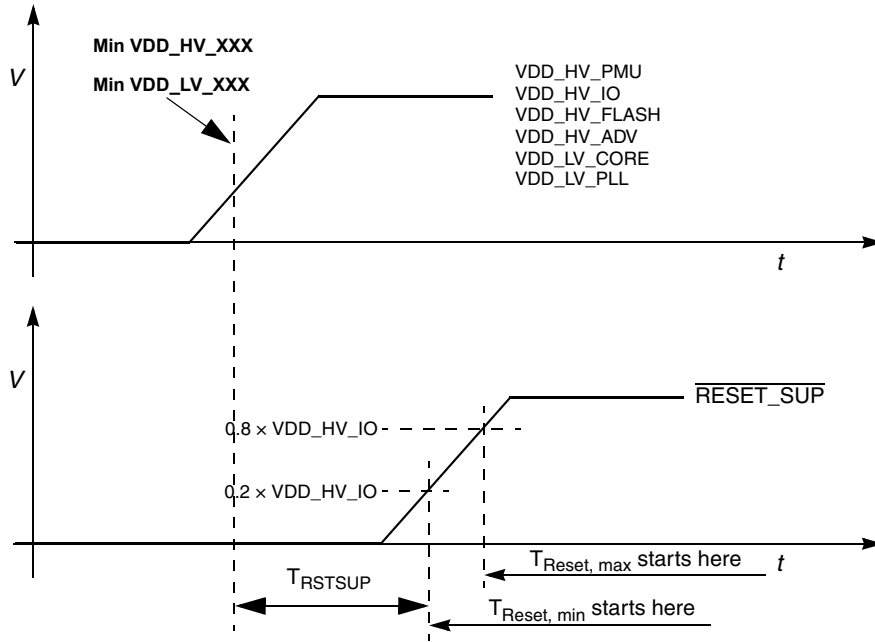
Min VDD_HV_XXX

V

Min VDD_LV_XXX

VDD_HV_PMU
VDD_HV_IO
VDD_HV_FLASH
VDD_HV_ADV
VDD_LV_CORE
VDD_LV_PLL

t

V

$\overline{\text{RESET\_SUP}}$

0.8 × VDD_HV_IO

0.2 × VDD_HV_IO

$T_{Reset, max}$ starts here

t

$T_{RSTSUP}$

$T_{Reset, min}$ starts here